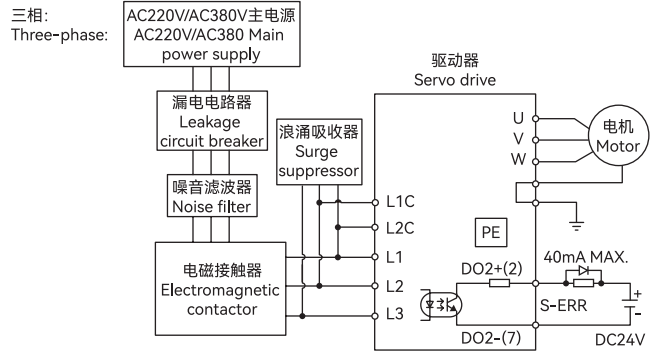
三相:
Three-phase:

AC220V/AC380V主电源
AC220V/AC380 Main power supply

漏电电路器
Leakage circuit breaker

噪音滤波器
Noise filter

电磁接触器
Electromagnetic contactor

浪涌吸收器
Surge suppressor

驱动器
Servo drive

L1C
L2C
L1
L2
L3

U
V
W

电机
Motor

PE

40mA MAX.

DO2+(2)

S-ERR

DO2-(7)

+
-
DC24V